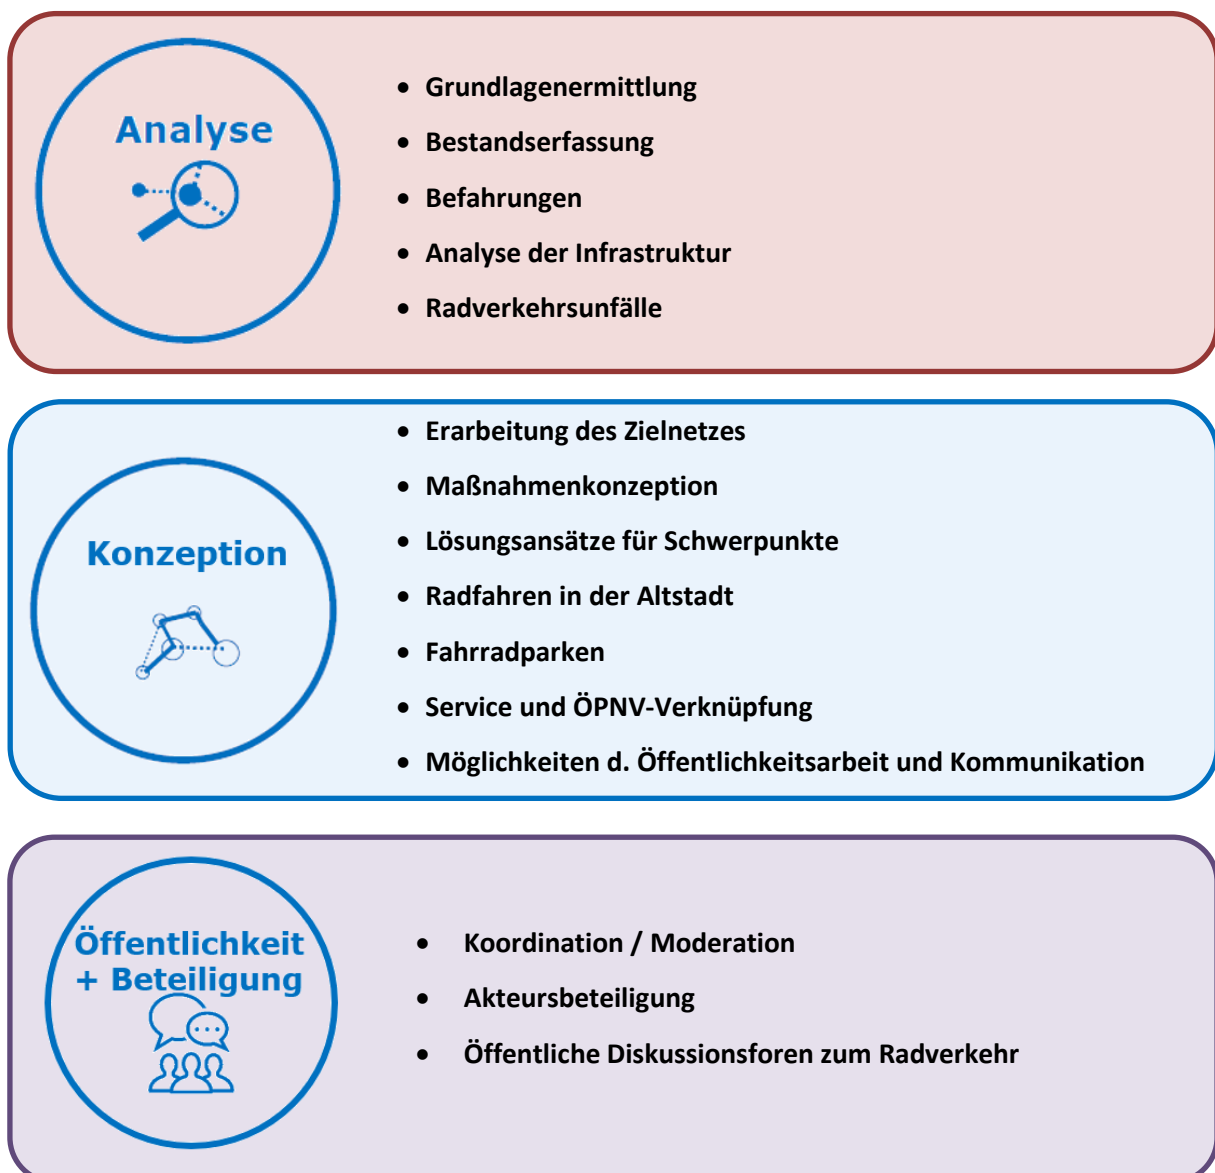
Analyse

- Grundlagenermittlung
- Bestandserfassung
- Befahrungen
- Analyse der Infrastruktur
- Radverkehrsunfälle

Konzeption

- Erarbeitung des Zielnetzes
- Maßnahmenkonzeption
- Lösungsansätze für Schwerpunkte
- Radfahren in der Altstadt
- Fahrradparken
- Service und ÖPNV-Verknüpfung
- Möglichkeiten d. Öffentlichkeitsarbeit und Kommunikation

Öffentlichkeit + Beteiligung

- Koordination / Moderation
- Akteursbeteiligung
- Öffentliche Diskussionsforen zum Radverkehr